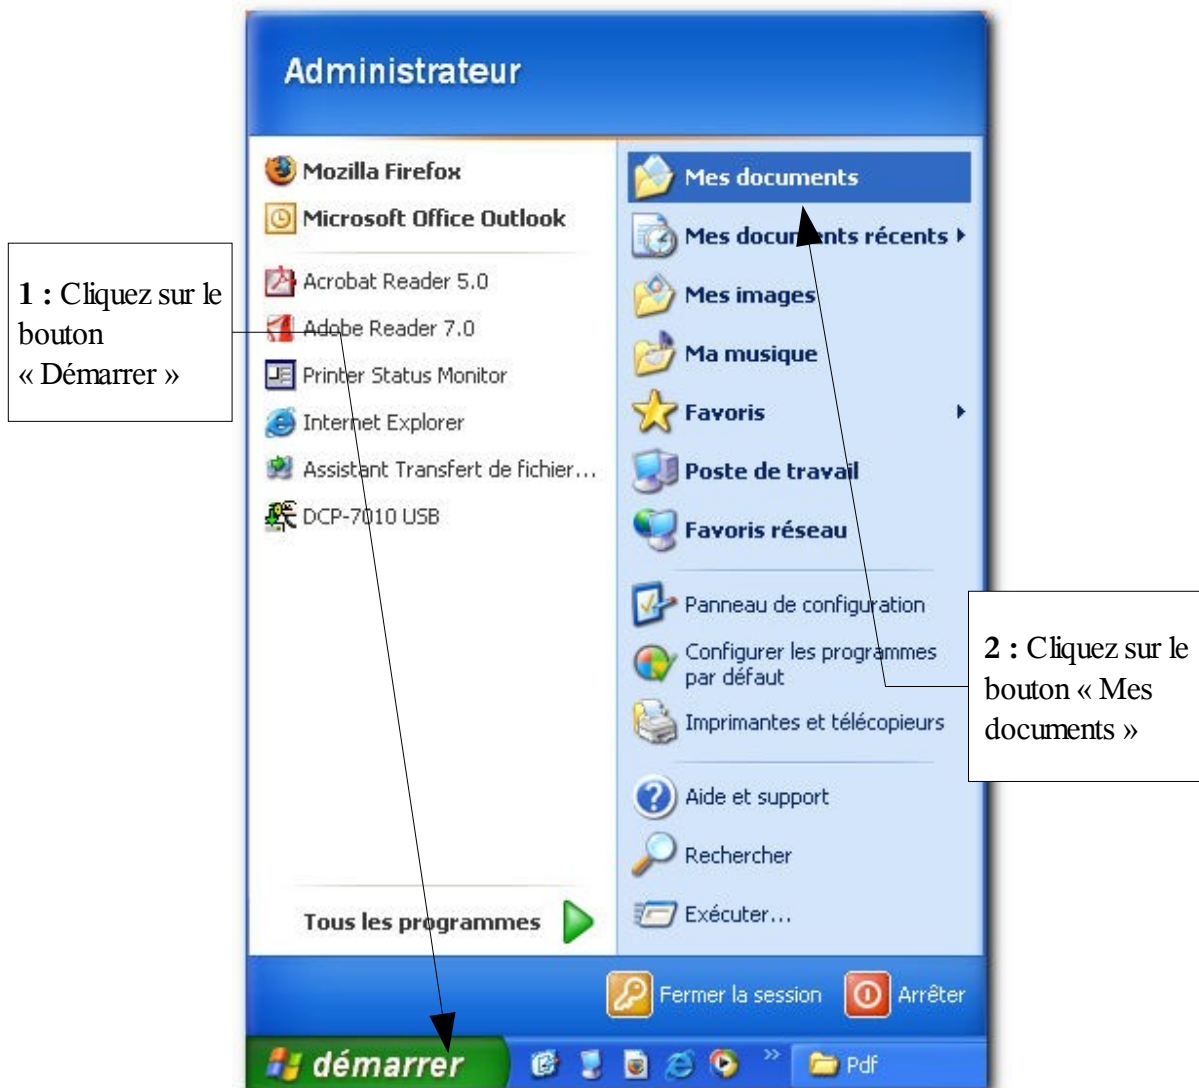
Administrateur

Mozilla Firefox
Microsoft Office Outlook
Acrobat Reader 5.0
Adobe Reader 7.0
Printer Status Monitor
Internet Explorer
Assistant Transfert de fichier…
DCP-7010 USB

Tous les programmes

Mes documents
Mes documents récents
Mes images
Ma musique
Favoris
Poste de travail
Favoris réseau
Panneau de configuration
Configurer les programmes par défaut
Imprimantes et télécopieurs
Aide et support
Rechercher
Exécuter…

Fermer la session
Arrêter

démarrer
Pdf

**1 :** Cliquez sur le bouton « Démarrer »

**2 :** Cliquez sur le bouton « Mes documents »